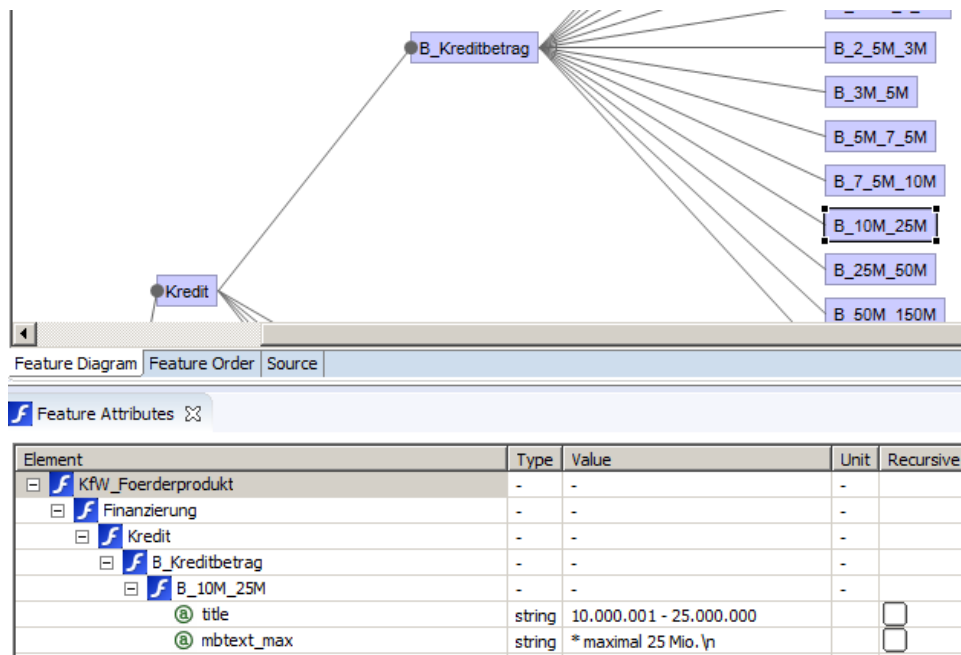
B_Kreditbetrag

B_2_5M_3M
B_3M_5M
B_5M_7_5M
B_7_5M_10M
B_10M_25M
B_25M_50M
B_50M_150M

Kredit

Feature Diagram | Feature Order | Source

Feature Attributes

| Element | Type | Value | Unit | Recursive |
|---|---|---|---|---|
| KfW_Foerderprodukt | - | - | - | |
| Finanzierung | - | - | - | |
| Kredit | - | - | - | |
| B_Kreditbetrag | - | - | - | |
| B_10M_25M | - | - | - | |
| title | string | 10.000.001 - 25.000.000 | | |
| mbtext_max | string | * maximal 25 Mio. \n | | |